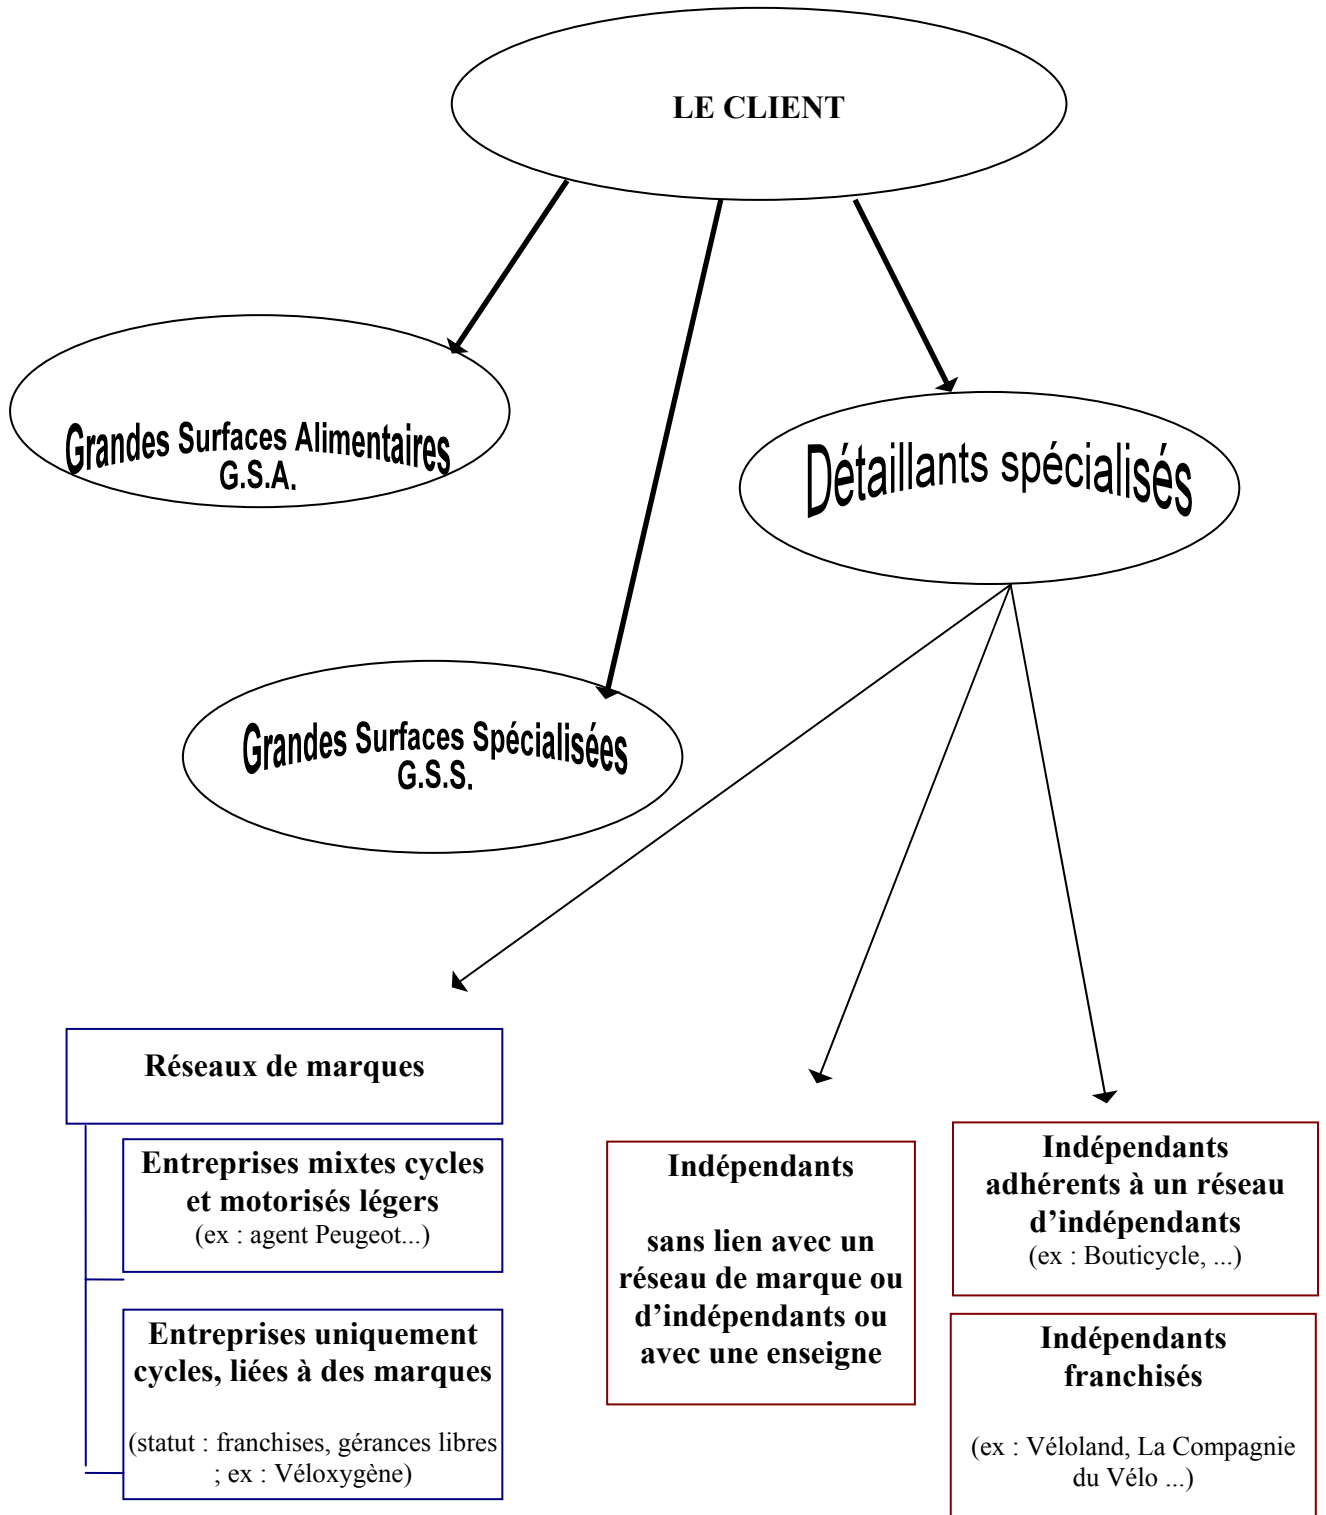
LE CLIENT

Grandes Surfaces Alimentaires
G.S.A.

Détaillants spécialisés

Grandes Surfaces Spécialisées
G.S.S.

Réseaux de marques

Entreprises mixtes cycles et motorisés légers
(ex : agent Peugeot...)

Entreprises uniquement cycles, liées à des marques

(statut : franchises, gérances libres ; ex : Véloxygène)

Indépendants

sans lien avec un réseau de marque ou d'indépendants ou avec une enseigne

Indépendants adhérents à un réseau d'indépendants
(ex : Bouticycle, ...)

Indépendants franchisés

(ex : Véloland, La Compagnie du Vélo ...)